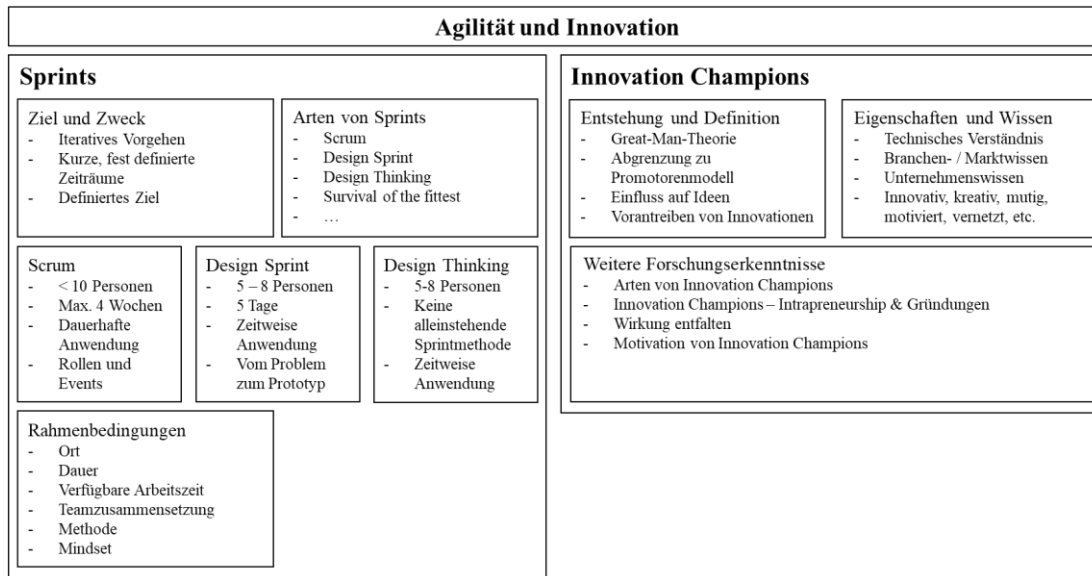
Agilität und Innovation

Sprints

Ziel und Zweck
- Iteratives Vorgehen
- Kurze, fest definierte Zeiträume
- Definiertes Ziel

Arten von Sprints
- Scrum
- Design Sprint
- Design Thinking
- Survival of the fittest
- …

Scrum
- < 10 Personen
- Max. 4 Wochen
- Dauerhafte Anwendung
- Rollen und Events

Design Sprint
- 5 – 8 Personen
- 5 Tage
- Zeitweise Anwendung
- Vom Problem zum Prototyp

Design Thinking
- 5-8 Personen
- Keine alleinstehende Sprintmethode
- Zeitweise Anwendung

Rahmenbedingungen
- Ort
- Dauer
- Verfügbare Arbeitszeit
- Teamzusammensetzung
- Methode
- Mindset

Innovation Champions

Entstehung und Definition
- Great-Man-Theorie
- Abgrenzung zu Promotorenmodell
- Einfluss auf Ideen
- Vorantreiben von Innovationen

Eigenschaften und Wissen
- Technisches Verständnis
- Branchen- / Marktwissen
- Unternehmenswissen
- Innovativ, kreativ, mutig, motiviert, vernetzt, etc.

Weitere Forschungserkenntnisse
- Arten von Innovation Champions
- Innovation Champions – Intrapreneurship & Gründungen
- Wirkung entfalten
- Motivation von Innovation Champions